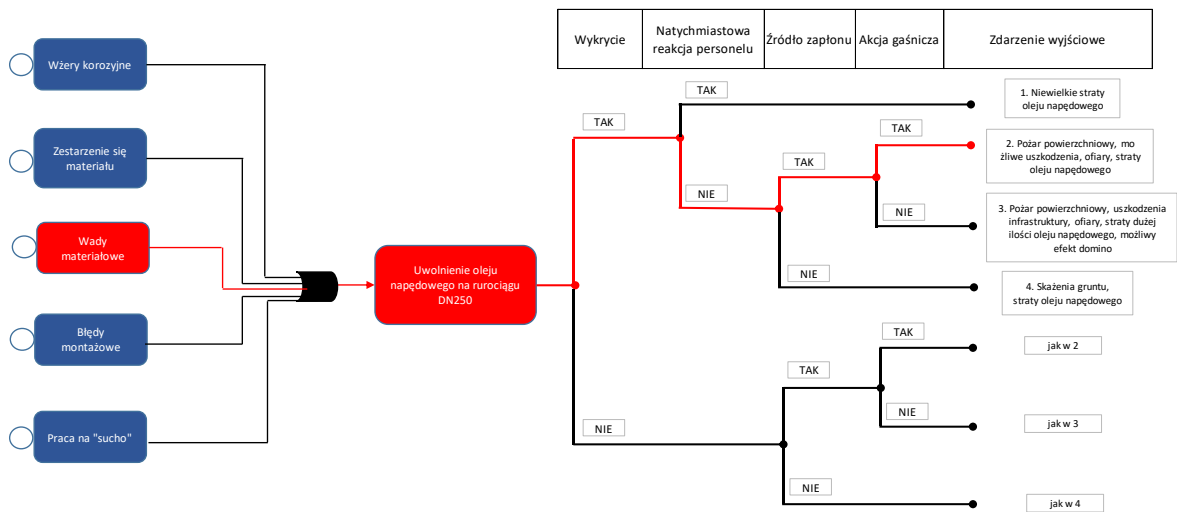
| Wykrycie | Natychmiastowa reakcja personelu | Źródło zapłonu | Akcja gaśnicza | Zdarzenie wyjściowe |
|---|---|---|---|---|

Wżery korozyjne

Zestarzenie się materiału

Wady materiałowe

Błędy montażowe

Praca na "sucho"

Uwolnienie oleju napędowego na rurociągu DN250

TAK

NIE

TAK

NIE

TAK

NIE

TAK

NIE

NIE

TAK

NIE

TAK

NIE

1. Niewielkie straty oleju napędowego

2. Pożar powierzchniowy, mo żliwe uszkodzenia, ofiary, straty oleju napędowego

3. Pożar powierzchniowy, uszkodzenia infrastruktury, ofiary, straty dużej ilości oleju napędowego, możliwy efekt domino

4. Skażenia gruntu, straty oleju napędowego

jak w 2

jak w 3

jak w 4